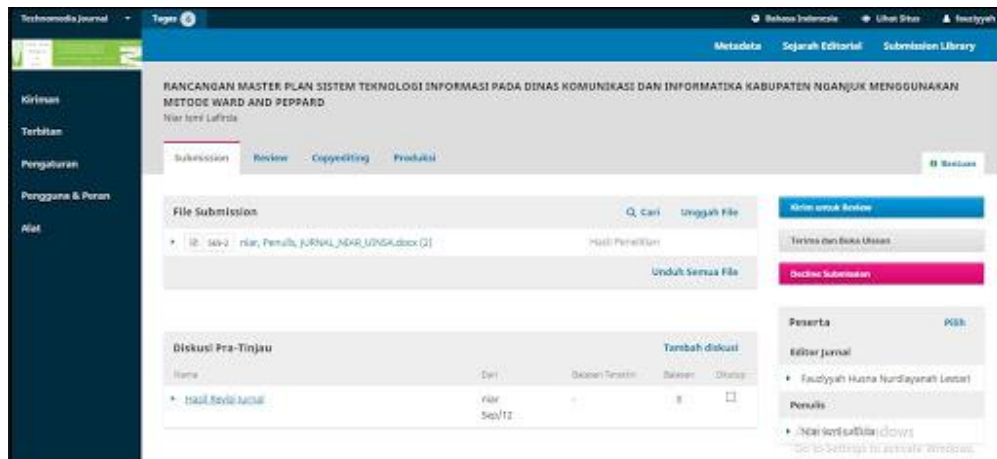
Technomedia Journal
Tugas 6
Bahasa Indonesia
Lihat Situs
fauziyyah

Kiriman
Terbitan
Pengaturan
Pengguna & Peran
Alat

Metadata
Sejarah Editorial
Submission Library

RANCANGAN MASTER PLAN SISTEM TEKNOLOGI INFORMASI PADA DINAS KOMUNIKASI DAN INFORMATIKA KABUPATEN NGANJUK MENGGUNAKAN METODE WARD AND PEPPARD
Niar Isnii Lafirda

Submission
Review
Copyediting
Produksi
Bantuan

File Submission
Q Cari
Unggah File
569-2 niar, Penulis, JURNAL_NIAR_UNSA.docx (2)
Hasil Penelitian
Unduh Semua File

Kirim untuk Review
Terima dan Buka Ulasan
Decline Submission

Diskusi Pra-Tinjau
Tambah diskusi
| Nama | Dari | Balasan Terakhir | Balasan | Ditutup |
|---|---|---|---|---|
| Hasil Revisi Jurnal | niar Sep/12 | - | 0 | ☐ |

Peserta
Pilih
Editor Jurnal
Fauziyyah Husna Nurdiayanah Lestari
Penulis
Niar Isnii Lafirda
Go to Settings to activate Windows.